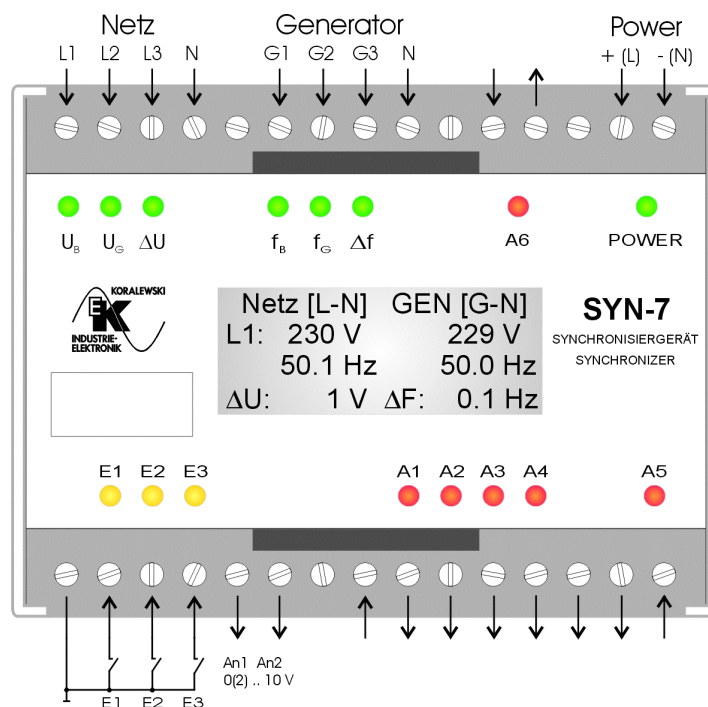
Netz
L1 L2 L3 N

Generator
G1 G2 G3 N

Power
+ (L) - (N)

$U_B$ $U_G$ $\Delta U$ $f_B$ $f_G$ $\Delta f$ A6 POWER

KORALEWSKI
EK
INDUSTRIE-ELEKTRONIK

Netz [L-N] GEN [G-N]
L1: 230 V 229 V
50.1 Hz 50.0 Hz
$\Delta$U: 1 V $\Delta$F: 0.1 Hz

SYN-7
SYNCHRONISIERGERÄT
SYNCHRONIZER

E1 E2 E3 A1 A2 A3 A4 A5

E1 E2 E3

An1 An2
0(2) .. 10 V